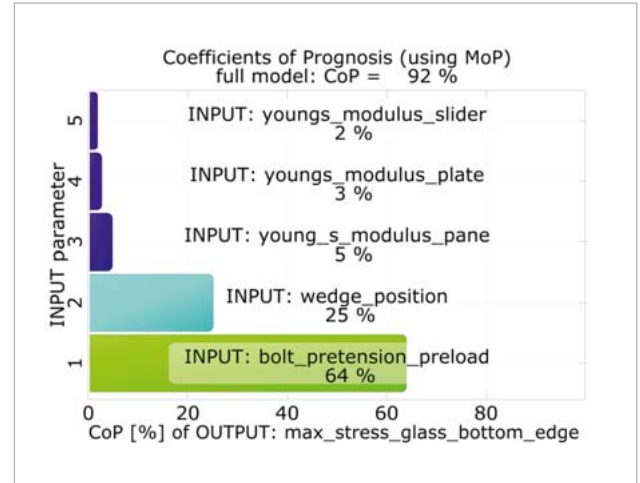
Coefficients of Prognosis (using MoP)
full model: CoP = 92 %

INPUT parameter

5
INPUT: youngs_modulus_slider
2 %

4
INPUT: youngs_modulus_plate
3 %

3
INPUT: young_s_modulus_pane
5 %

2
INPUT: wedge_position
25 %

1
INPUT: bolt_pretension_preload
64 %

0 20 40 60 80
CoP [%] of OUTPUT: max_stress_glass_bottom_edge